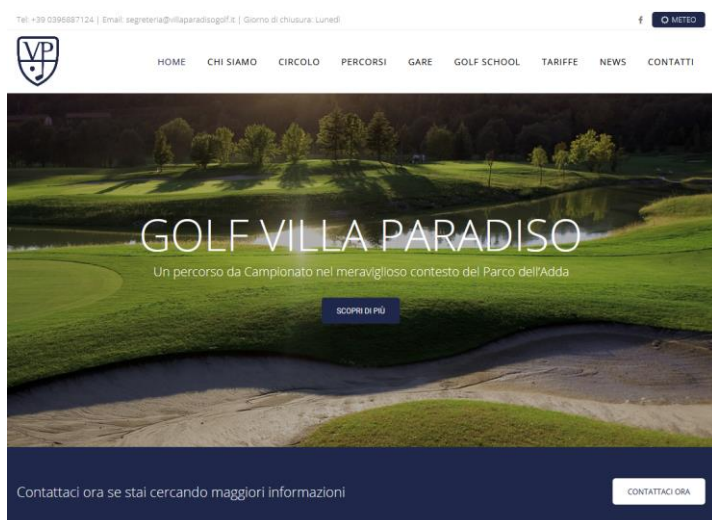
Tel: +39 0396887124 | Email: segreteria@villaparadisogolf.it | Giorno di chiusura: Lunedì

f METEO

VP

HOME CHI SIAMO CIRCOLO PERCORSI GARE GOLF SCHOOL TARIFFE NEWS CONTATTI

GOLF VILLA PARADISO

Un percorso da Campionato nel meraviglioso contesto del Parco dell'Adda

SCOPRI DI PIÙ

Contattaci ora se stai cercando maggiori informazioni

CONTATTACI ORA